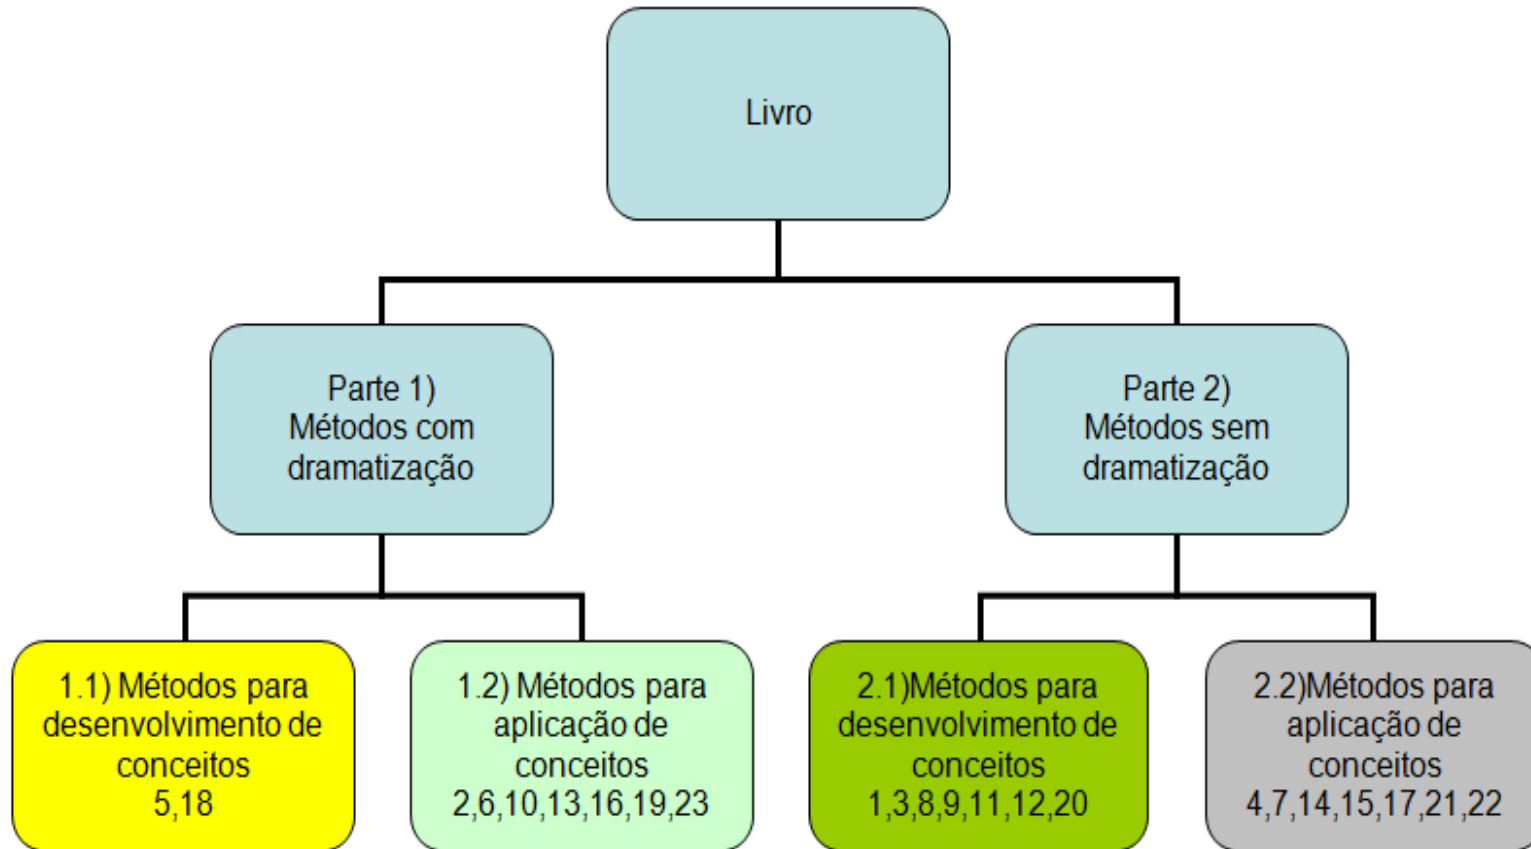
Livro

Parte 1)
Métodos com dramatização

Parte 2)
Métodos sem dramatização

1.1) Métodos para desenvolvimento de conceitos
5,18

1.2) Métodos para aplicação de conceitos
2,6,10,13,16,19,23

2.1)Métodos para desenvolvimento de conceitos
1,3,8,9,11,12,20

2.2)Métodos para aplicação de conceitos
4,7,14,15,17,21,22